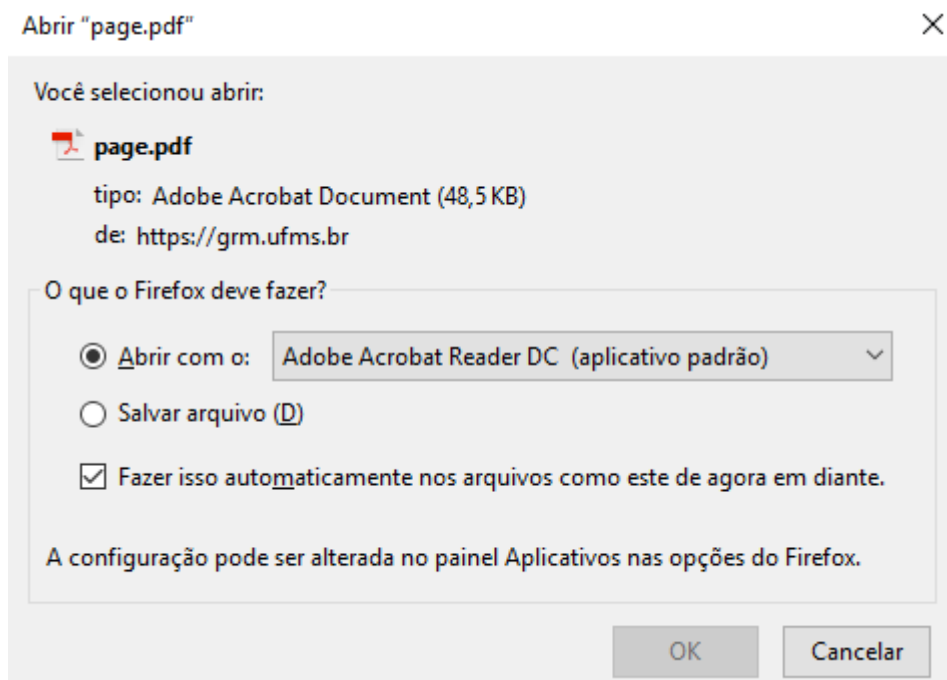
Abrir "page.pdf"

×

Você selecionou abrir:

page.pdf

tipo: Adobe Acrobat Document (48,5 KB)

de: https://grm.ufms.br

O que o Firefox deve fazer?

Abrir com o: Adobe Acrobat Reader DC (aplicativo padrão)

Salvar arquivo (D)

Fazer isso automaticamente nos arquivos como este de agora em diante.

A configuração pode ser alterada no painel Aplicativos nas opções do Firefox.

OK

Cancelar